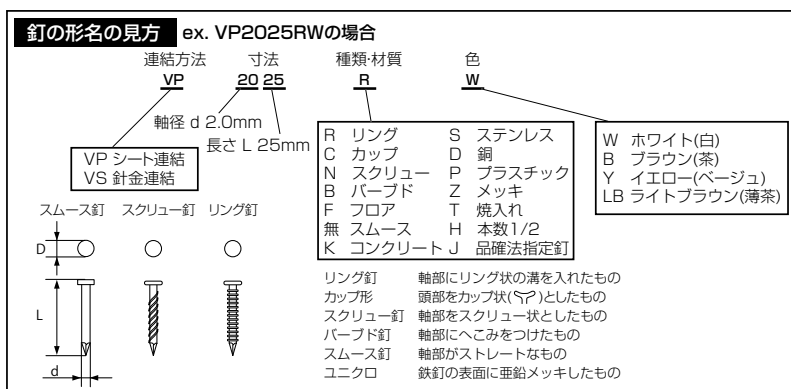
釘の形名の見方 ex. VP2025RWの場合

連結方法 寸法 種類·材質 色

VP 20 25 R W

軸径 d 2.0mm

長さ L 25mm

VP シート連結
VS 針金連結

| | | | |
|---|---|---|---|
| R | リング | S | ステンレス |
| C | カップ | D | 銅 |
| N | スクリュー | P | プラスチック |
| B | バーブド | Z | メッキ |
| F | フロア | T | 焼入れ |
| 無 | スムース | H | 本数1/2 |
| K | コンクリート | J | 品確法指定釘 |

W ホワイト(白)
B ブラウン(茶)
Y イエロー(ベージュ)
LB ライトブラウン(薄茶)

スムース釘 スクリュー釘 リング釘

D

L

d

リング釘 軸部にリング状の溝を入れたもの
カップ形 頭部をカップ状(ᒍ)としたもの
スクリュー釘 軸部をスクリュー状としたもの
バーブド釘 軸部にへこみをつけたもの
スムース釘 軸部がストレートなもの
ユニクロ 鉄釘の表面に亜鉛メッキしたもの